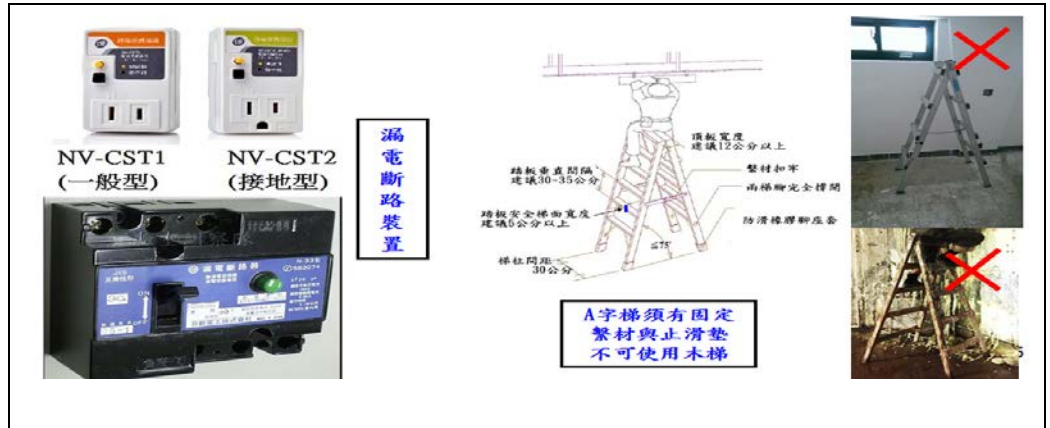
NV-CST1
(一般型)

NV-CST2
(接地型)

漏電斷路裝置

漏電斷路器

ON

OFF

頂板寬度
建議12公分以上

踏板垂直間隔
建議30-35公分

繫材扣牢

兩梯腳完全撐開

踏板安全梯面寬度
建議5公分以上

防滑橡膠腳座套

≦75°

梯柱間距
30公分

A字梯須有固定繫材與止滑墊
不可使用木梯